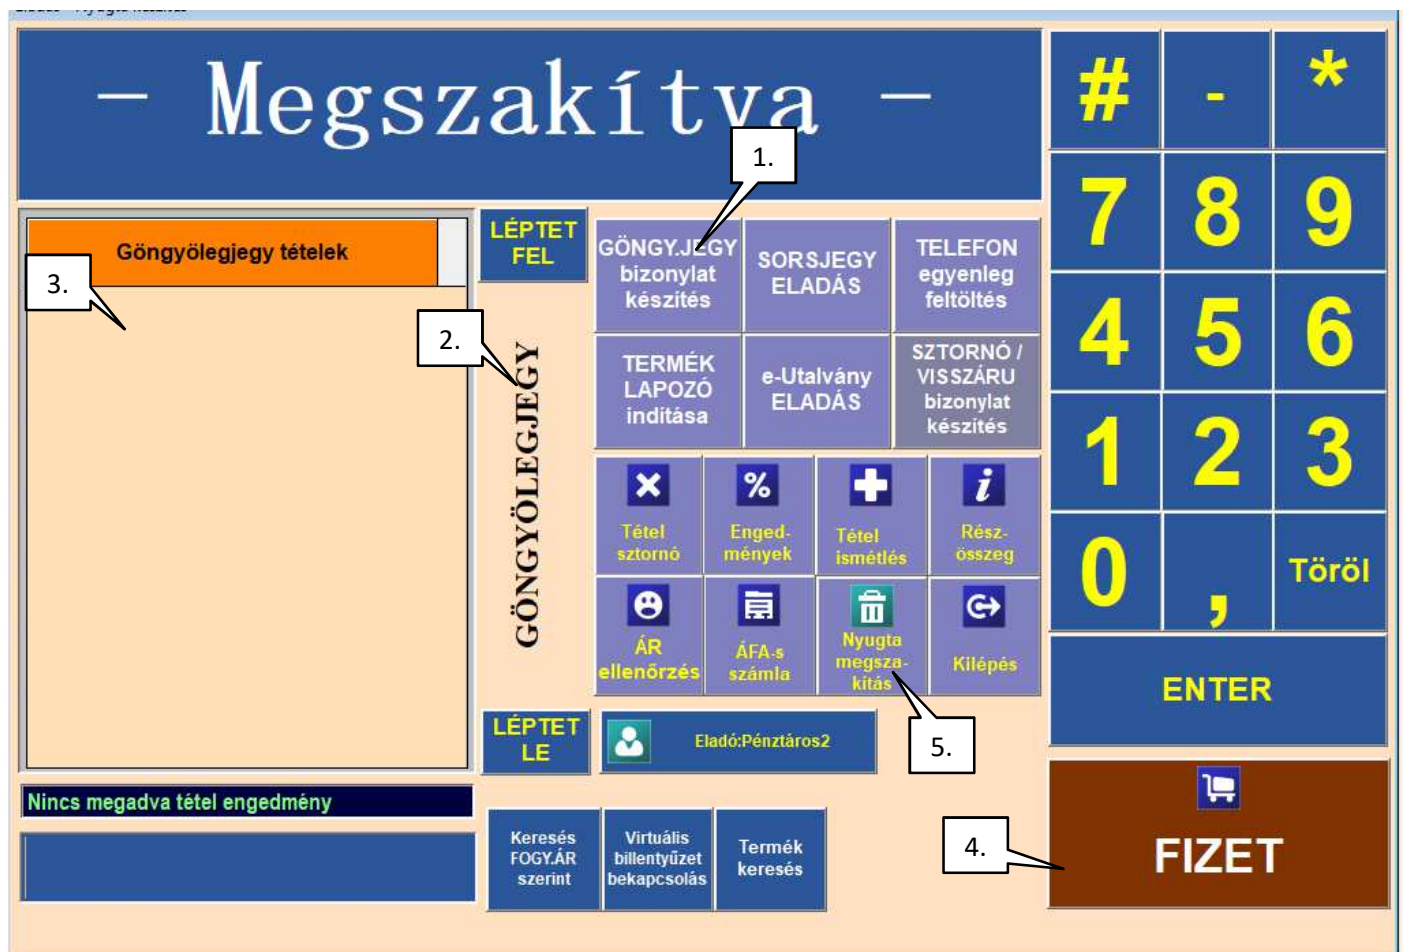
– Megszakítva –

1.

Göngyölegjegy tételek

3.

LÉPTET FEL

2.

GÖNGYÖLEGJEGY

GÖNGY.JEGY bizonylat készítés

SORSJEGY ELADÁS

TELEFON egyenleg feltöltés

TERMÉK LAPOZÓ indítása

e-Utalvány ELADÁS

SZTORNÓ / VISSZÁRU bizonylat készítés

Tétel sztornó

Engedmények

Tétel ismétlés

Részösszeg

ÁR ellenőrzés

ÁFA-s számla

Nyugta megszakítás

Kilépés

LÉPTET LE

Eladó:Pénztáros2

5.

Nincs megadva tétel engedmény

Keresés FOGY.ÁR szerint

Virtuális billentyűzet bekapcsolás

Termék keresés

#

-

*

7

8

9

4

5

6

1

2

3

0

,

Töröl

ENTER

4.

FIZET